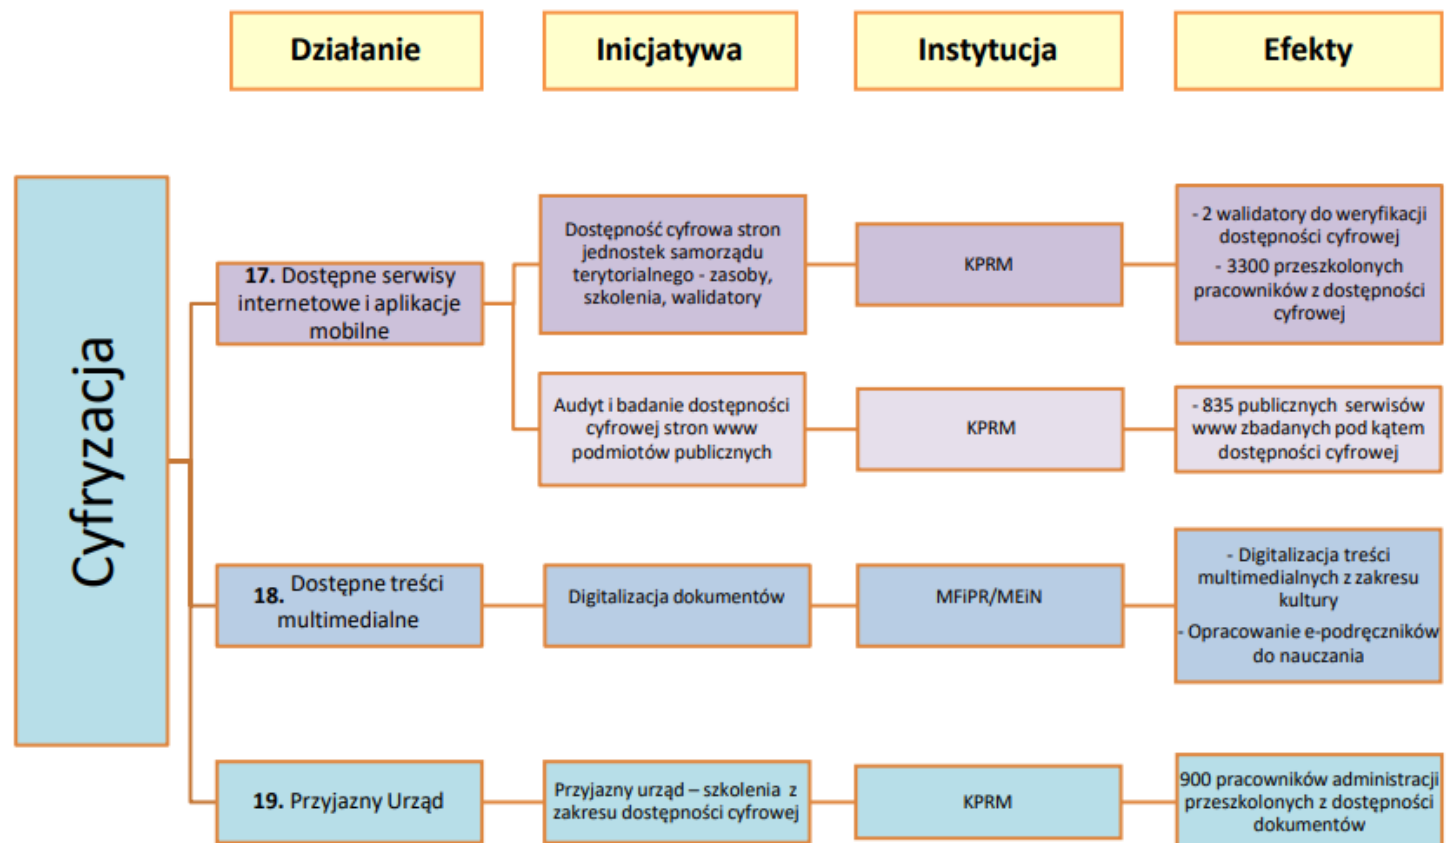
Działanie

Inicjatywa

Instytucja

Efekty

Cyfryzacja

**17.** Dostępne serwisy internetowe i aplikacje mobilne

Dostępność cyfrowa stron jednostek samorządu terytorialnego - zasoby, szkolenia, walidatory

KPRM

- 2 walidatory do weryfikacji dostępności cyfrowej
- 3300 przeszkolonych pracowników z dostępności cyfrowej

Audyt i badanie dostępności cyfrowej stron www podmiotów publicznych

KPRM

- 835 publicznych serwisów www zbadanych pod kątem dostępności cyfrowej

**18.** Dostępne treści multimedialne

Digitalizacja dokumentów

MFiPR/MEiN

- Digitalizacja treści multimedialnych z zakresu kultury
- Opracowanie e-podręczników do nauczania

**19.** Przyjazny Urząd

Przyjazny urząd – szkolenia z zakresu dostępności cyfrowej

KPRM

900 pracowników administracji przeszkolonych z dostępności dokumentów